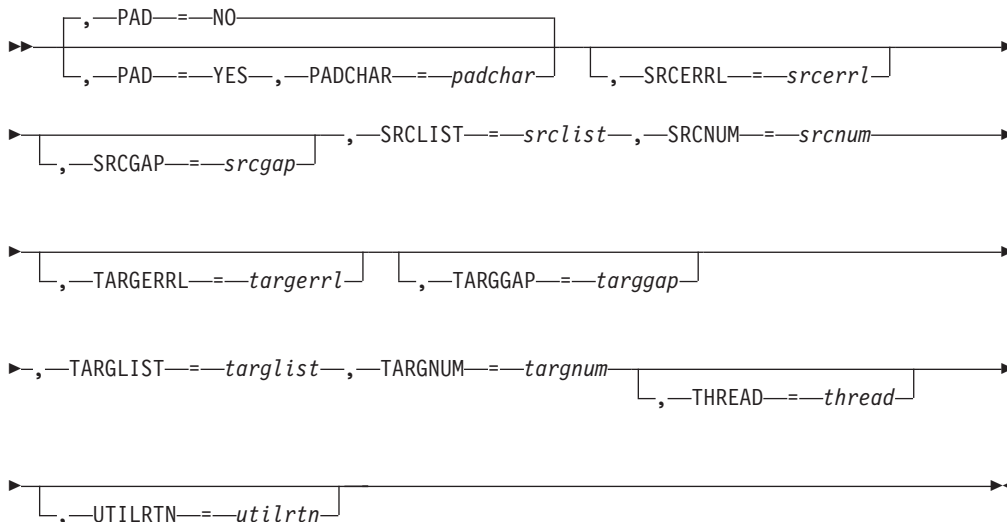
,PAD=NO
,PAD=YES,PADCHAR=*padchar*
,SRCERRL=*srcerrl*

,SRCGAP=*srcgap*
,SRCLIST=*srclist*,SRCNUM=*srcnum*

,TARGERRL=*targerrl*
,TARGGAP=*targgap*

,TARGLIST=*targlist*,TARGNUM=*targnum*
,THREAD=*thread*

,UTILRTN=*utilrtn*